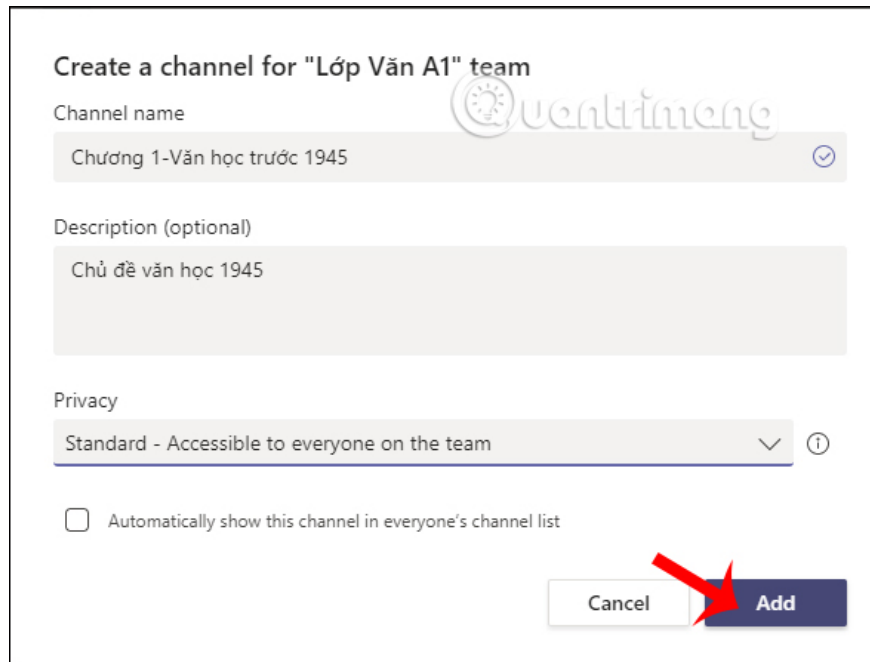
Create a channel for "Lớp Văn A1" team

Channel name

Chương 1-Văn học trước 1945

Description (optional)

Chủ đề văn học 1945

Privacy

Standard - Accessible to everyone on the team

Automatically show this channel in everyone's channel list

Cancel

Add

Quantrimang